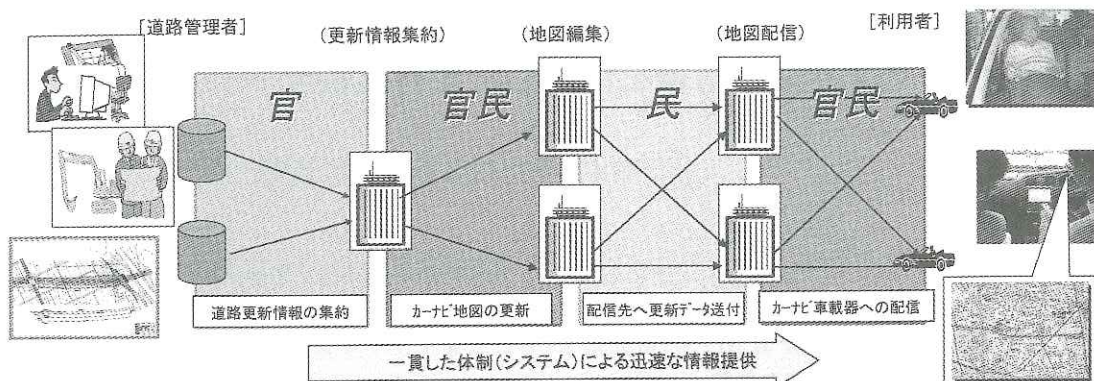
[道路管理者]

(更新情報集約)

(地図編集)

(地図配信)

[利用者]

官

官民

民

官民

道路更新情報の集約

カーナビ地図の更新

配信先へ更新データ送付

カーナビ車載器への配信

一貫した体制(システム)による迅速な情報提供